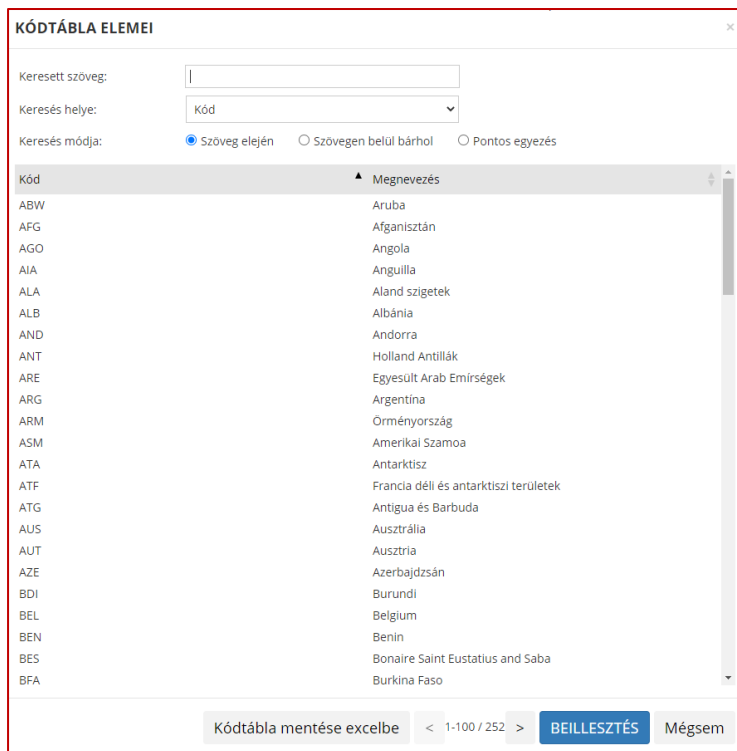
KÓDTÁBLA ELEMEI

×

Keresett szöveg:

Keresés helye: Kód

Keresés módja: Szöveg elején Szövegen belül bárhol Pontos egyezés

| Kód | Megnevezés |
|---|---|
| ABW | Aruba |
| AFG | Afganisztán |
| AGO | Angola |
| AIA | Anguilla |
| ALA | Aland szigetek |
| ALB | Albánia |
| AND | Andorra |
| ANT | Holland Antillák |
| ARE | Egyesült Arab Emírségek |
| ARG | Argentína |
| ARM | Örményország |
| ASM | Amerikai Szamoa |
| ATA | Antarktisz |
| ATF | Francia déli és antarktiszi területek |
| ATG | Antigua és Barbuda |
| AUS | Ausztrália |
| AUT | Ausztria |
| AZE | Azerbajdzsán |
| BDI | Burundi |
| BEL | Belgium |
| BEN | Benin |
| BES | Bonaire Saint Eustatius and Saba |
| BFA | Burkina Faso |

Kódtábla mentése excelbe < 1-100 / 252 > BEILLESZTÉS Mégsem